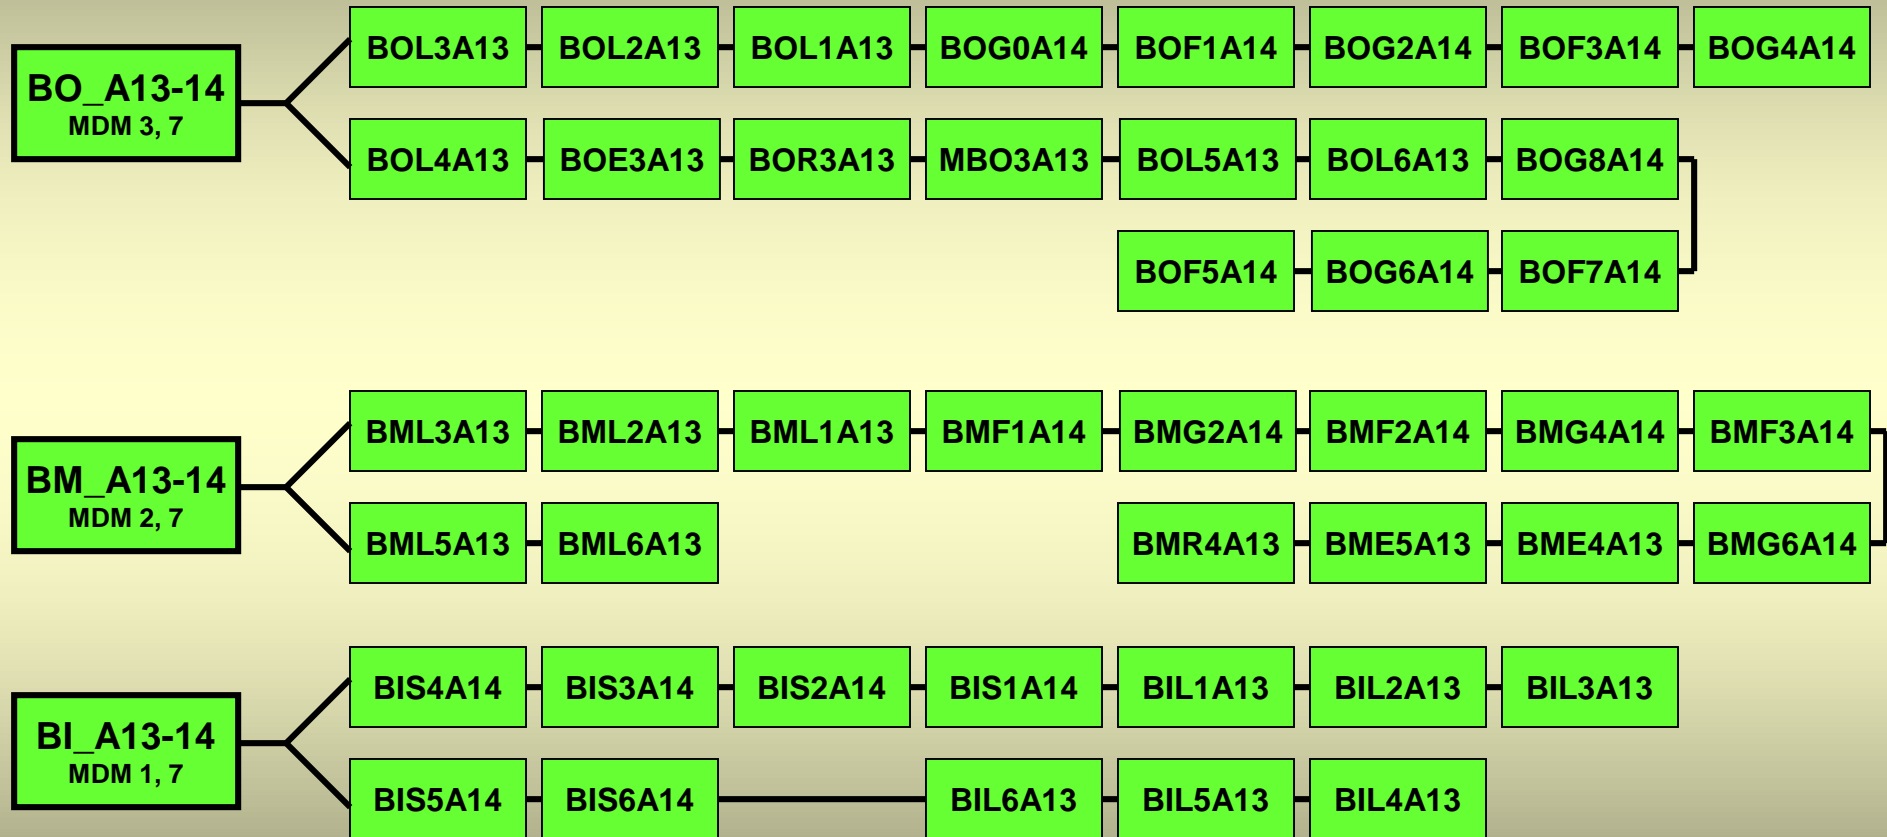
BO_A13-14
MDM 3, 7

BOL3A13 BOL2A13 BOL1A13 BOG0A14 BOF1A14 BOG2A14 BOF3A14 BOG4A14

BOL4A13 BOE3A13 BOR3A13 MBO3A13 BOL5A13 BOL6A13 BOG8A14

BOF5A14 BOG6A14 BOF7A14

BM_A13-14
MDM 2, 7

BML3A13 BML2A13 BML1A13 BMF1A14 BMG2A14 BMF2A14 BMG4A14 BMF3A14

BML5A13 BML6A13

BMR4A13 BME5A13 BME4A13 BMG6A14

BI_A13-14
MDM 1, 7

BIS4A14 BIS3A14 BIS2A14 BIS1A14 BIL1A13 BIL2A13 BIL3A13

BIS5A14 BIS6A14 BIL6A13 BIL5A13 BIL4A13